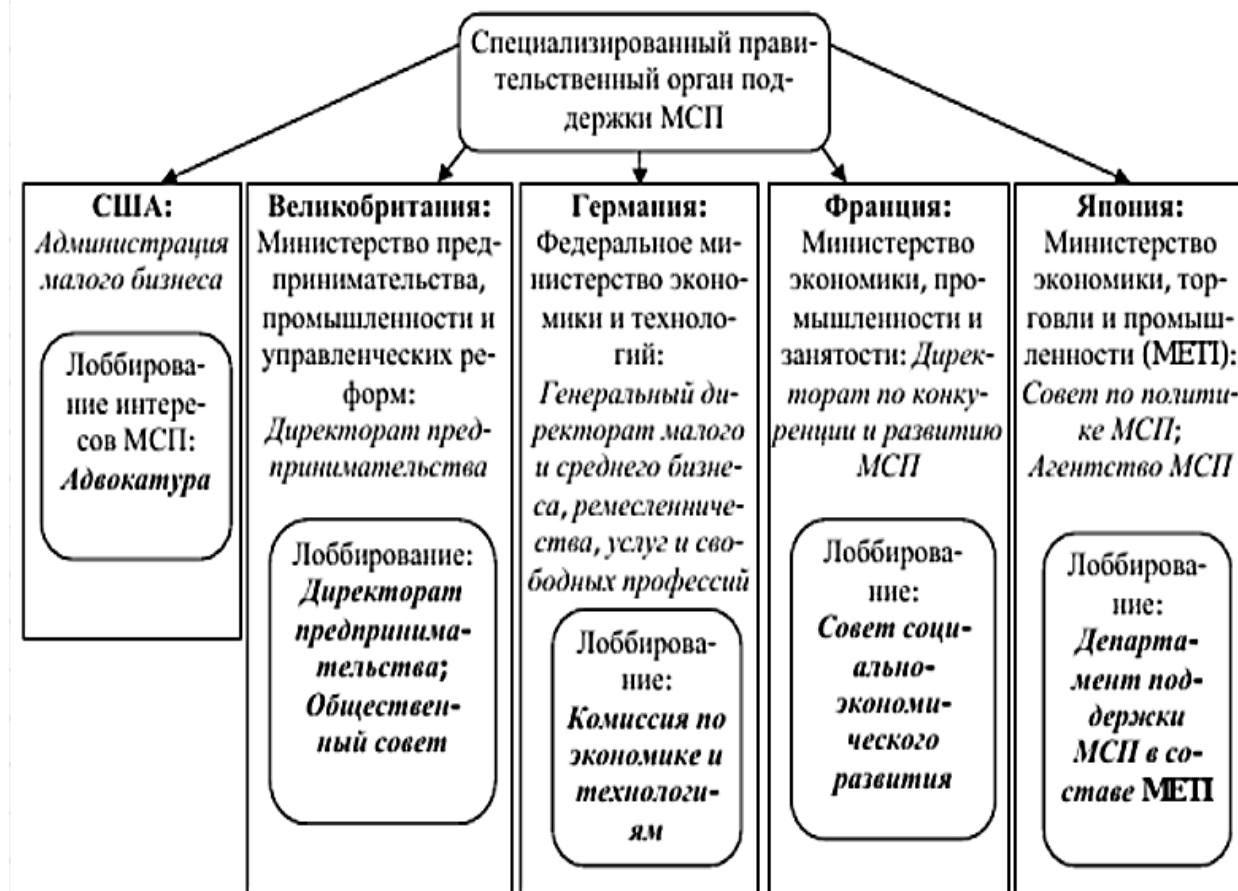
Специализированный правительственный орган поддержки МСП

США:
Администрация малого бизнеса

Лоббирование интересов МСП:
Адвокатура

Великобритания:
Министерство предпринимательства, промышленности и управленческих реформ:
Директорат предпринимательства

Лоббирование:
Директорат предпринимательства;
Общественный совет

Германия:
Федеральное министерство экономики и технологий:
Генеральный директорат малого и среднего бизнеса, ремесленничества, услуг и свободных профессий

Лоббирование:
Комиссия по экономике и технологиям

Франция:
Министерство экономики, промышленности и занятости: Директорат по конкуренции и развитию МСП

Лоббирование:
Совет социально-экономического развития

Япония:
Министерство экономики, торговли и промышленности (МЕТI):
Совет по политике МСП;
Агентство МСП

Лоббирование:
Департамент поддержки МСП в составе МЕТI